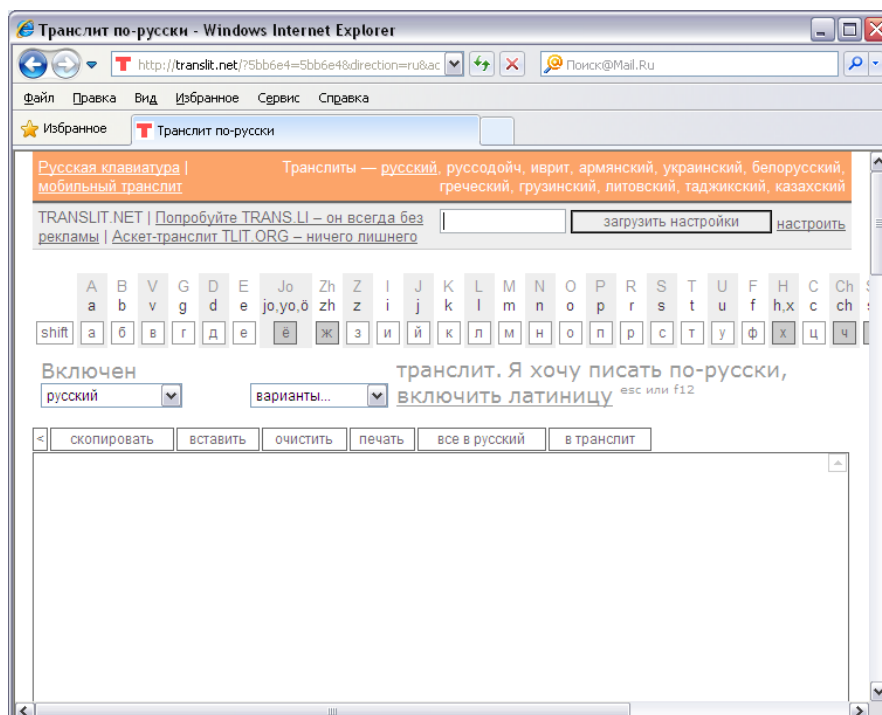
Транслит по-русски - Windows Internet Explorer

http://translit.net/?5bb6e4=5bb6e4&direction=ru&ac

Поиск@Mail.Ru

Файл Правка Вид Избранное Сервис Справка

Избранное

Транслит по-русски

Русская клавиатура | мобильный транслит

Транслиты — русский, руссодойч, иврит, армянский, украинский, белорусский, греческий, грузинский, литовский, таджикский, казахский

TRANSLIT.NET | Попробуйте TRANS.LI – он всегда без рекламы | Аскет-транслит TLIT.ORG – ничего лишнего

загрузить настройки

настроить

| A | B | V | G | D | E | Jo | Zh | Z | I | J | K | L | M | N | O | P | R | S | T | U | F | H | C | Ch |
|---|---|---|---|---|---|---|---|---|---|---|---|---|---|---|---|---|---|---|---|---|---|---|---|---|
| a | b | v | g | d | e | jo,yo,ö | zh | z | i | j | k | l | m | n | o | p | r | s | t | u | f | h,x | c | ch |
| а | б | в | г | д | е | ё | ж | з | и | й | к | л | м | н | о | п | р | с | т | у | ф | х | ц | ч |

shift

Включен

русский

варианты...

транслит. Я хочу писать по-русски, включить латиницу esc или f12

< скопировать вставить очистить печать все в русский в транслит